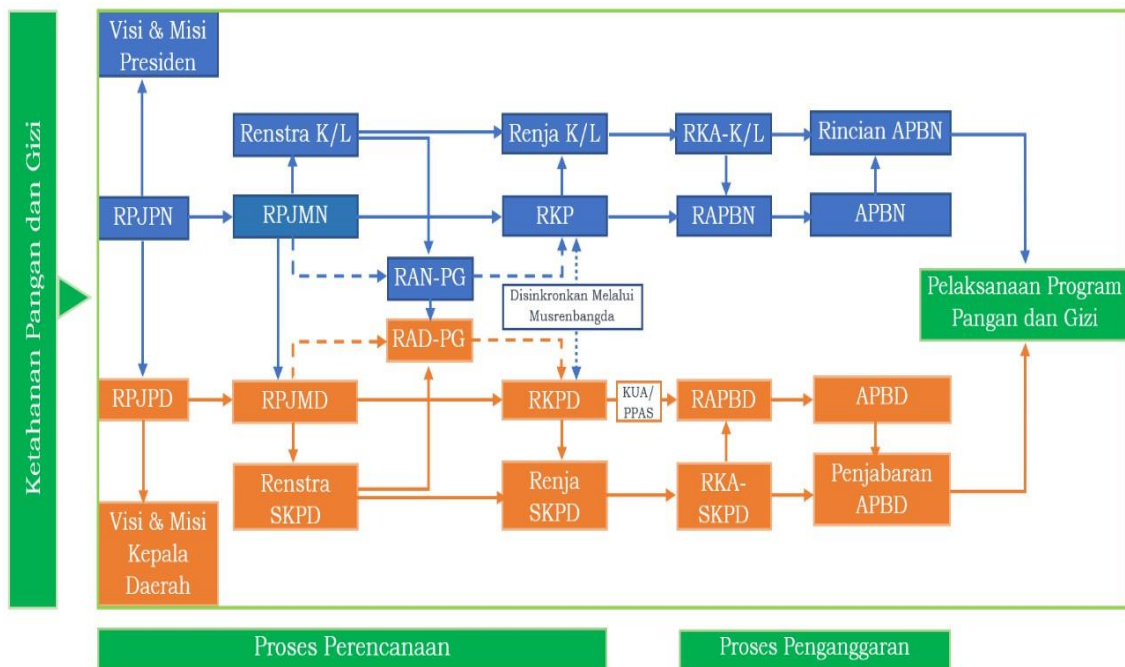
Ketahanan Pangan dan Gizi

Visi & Misi Presiden

Renstra K/L

Renja K/L

RKA-K/L

Rincian APBN

RPJPN

RPJMN

RKP

RAPBN

APBN

RAN-PG

Disinkronkan Melalui Musrenbangda

Pelaksanaan Program Pangan dan Gizi

RAD-PG

RPJPD

RPJMD

RKPD

KUA/ PPAS

RAPBD

APBD

Renstra SKPD

Renja SKPD

RKA-SKPD

Penjabaran APBD

Visi & Misi Kepala Daerah

Proses Perencanaan

Proses Penganggaran